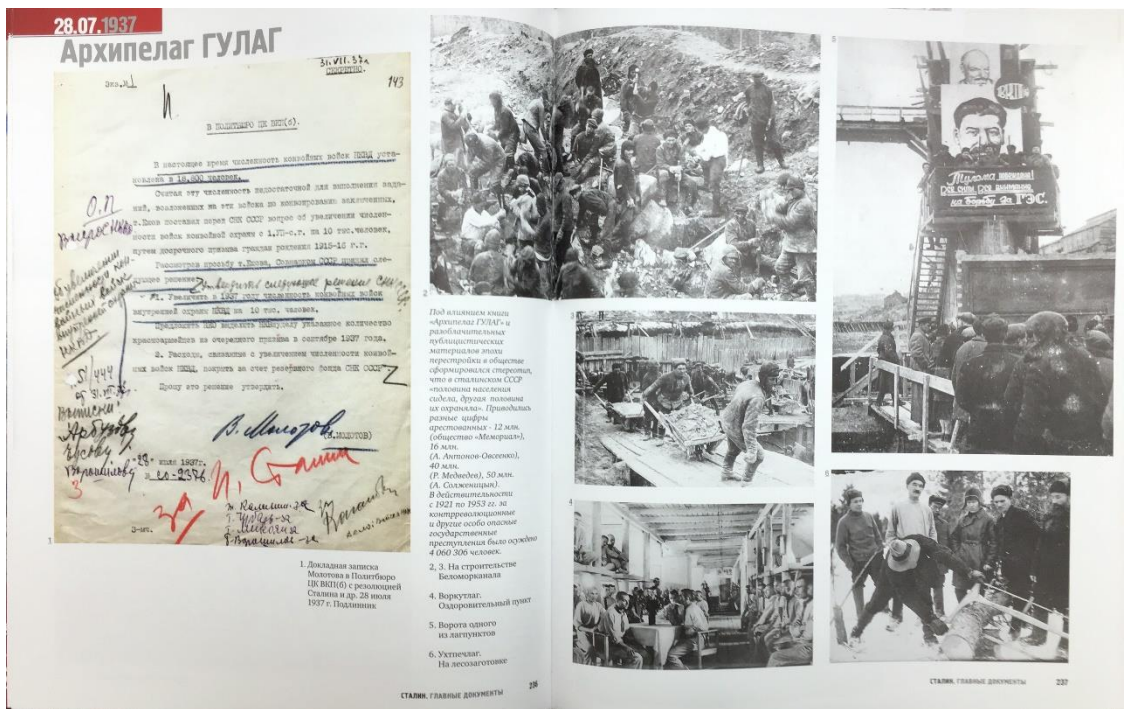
28.07.1937
Архипелаг ГУЛАГ

Экз. № 1
31.VII.37 г.
СЕКРЕТНО.
143

И.

В ПОЛИТБЮРО ЦК ВКП(б).

В настоящее время численность конвойных войск НКВД установлена в 18.800 человек.

Считая эту численность недостаточной для выполнения задачий, возложенных на эти войска по конвоированию заключенных, т.Ежов поставил перед СНК СССР вопрос об увеличении численности войск конвойной охраны с 1.VIII-с.г. на 10 тыс.человек, путем досрочного призыва граждан рождения 1915-16 г.г.

Рассмотрев просьбу т.Ежова, Совнарком СССР просит следующего решения:

1. Увеличить в 1937 году численность конвойных войск внутренней охраны НКВД на 10 тыс. человек.

Предложить НКО выделить НКВД указанное количество красноармейцев из очередного призыва в сентябре 1937 года.

2. Расходы, связанные с увеличением численности конвойных войск НКВД, покрыть за счет резервного фонда СНК СССР.

Прошу это решение утвердить.

В. Молотов
(В.МОЛОТОВ)

О.П.
Вкруговую
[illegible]
Утвердить следующее решение СНК
S/444
31.VII
Л.Каганович
Андреев
Андреев
Ворошилов
28 июля 1937 г.
П-2376
И. Сталин
Калинин
Чубарь
Микоян
Ворошилов
Д-мл.
Каганович
1

1. Докладная записка Молотова в Политбюро ЦК ВКП(б) с резолюцией Сталина и др. 28 июля 1937 г. Подлинник

2
Под влиянием книги «Архипелаг ГУЛАГ» и разоблачительных публицистических материалов эпохи перестройки в обществе сформировался стереотип, что в сталинском СССР «половина населения сидела, другая половина их охраняла». Приводились разные цифры арестованных - 12 млн. (общество «Мемориал»), 16 млн. (А. Антонов-Овсеенко), 40 млн. (Р. Медведев), 50 млн. (А. Солженицын). В действительности с 1921 по 1953 гг. за контрреволюционные и другие особо опасные государственные преступления было осуждено 4 060 306 человек.

2, 3. На строительстве Беломорканала

4. Воркутлаг. Оздоровительный пункт

5. Ворота одного из лагпунктов

6. Ухтпечлаг. На лесозаготовке

3
4
5
Трудом искупим
ВКП(б)
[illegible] на борьбу за ГЭС
6

СТАЛИН. ГЛАВНЫЕ ДОКУМЕНТЫ 236
СТАЛИН. ГЛАВНЫЕ ДОКУМЕНТЫ 237